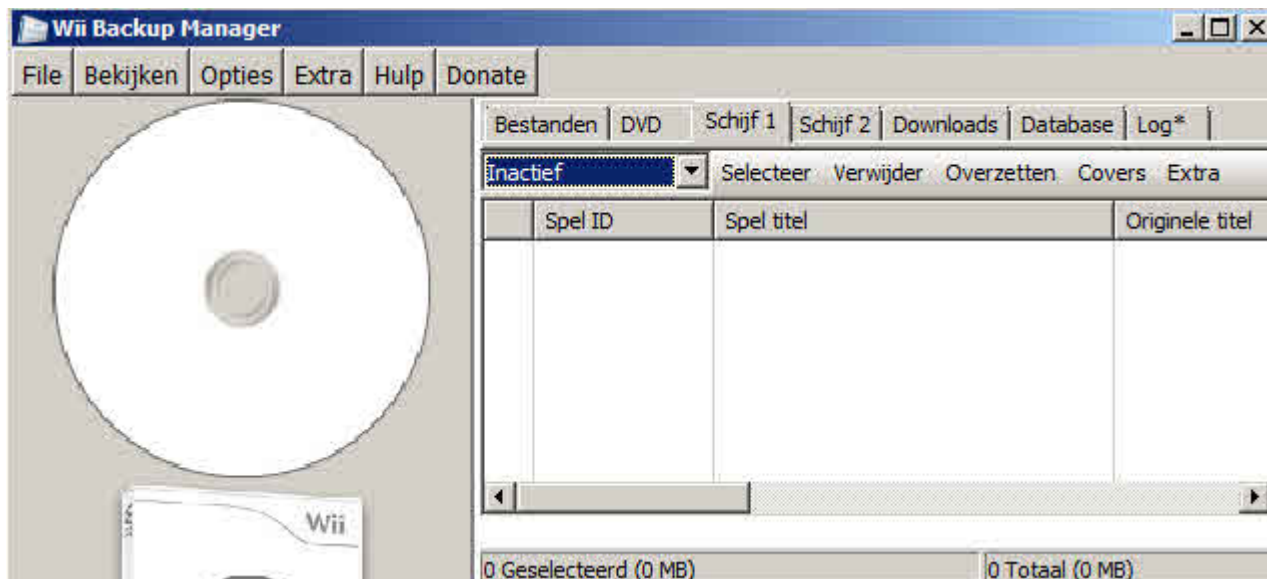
Wii Backup Manager

File | Bekijken | Opties | Extra | Hulp | Donate

Bestanden | DVD | Schijf 1 | Schijf 2 | Downloads | Database | Log*

Inactief

Selecteer Verwijder Overzetten Covers Extra

| | Spel ID | Spel titel | Originele titel |
|---|---|---|---|

Wii

0 Geselecteerd (0 MB)

0 Totaal (0 MB)